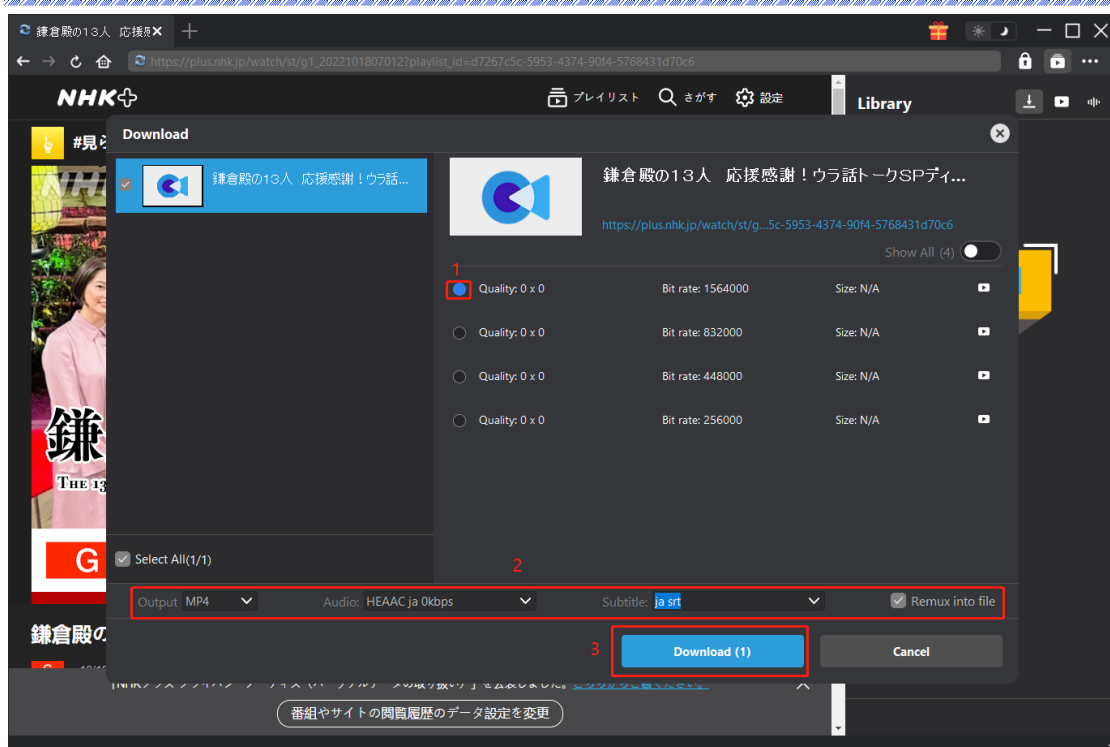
鎌倉殿の13人 応援感

https://plus.nhk.jp/watch/st/g1_2022101807012?playlist_id=d7267c5c-5953-4374-90f4-5768431d70c6

NHK+

プレイリスト さがす 設定

Library

Download

#見ら

鎌倉殿の13人 応援感謝！ウラ話...

鎌倉殿の13人 応援感謝！ウラ話トークSPディ...

https://plus.nhk.jp/watch/st/g...5c-5953-4374-90f4-5768431d70c6

Show All (4)

1

| Quality: 0 x 0 | Bit rate: 1564000 | Size: N/A |
|---|---|---|
| Quality: 0 x 0 | Bit rate: 832000 | Size: N/A |
| Quality: 0 x 0 | Bit rate: 448000 | Size: N/A |
| Quality: 0 x 0 | Bit rate: 256000 | Size: N/A |

鎌

THE 13

G

Select All(1/1)

2

Output MP4 Audio: HEAAC ja 0kbps Subtitle: ja srt Remux into file

3

Download (1) Cancel

鎌倉殿の

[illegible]

番組やサイトの閲覧履歴のデータ設定を変更